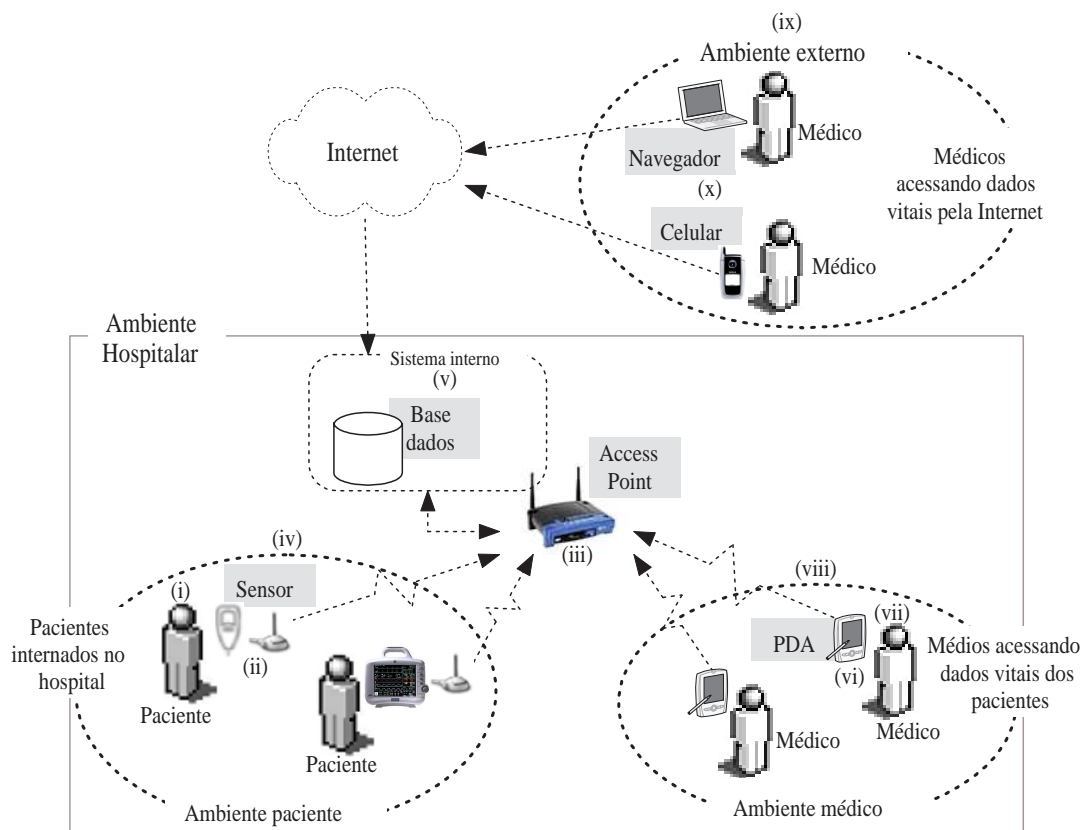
(ix)
Ambiente externo

Internet

Navegador

Médico

Médicos acessando dados vitais pela Internet

(x)

Celular

Médico

Ambiente Hospitalar

Sistema interno
(v)

Base dados

Access Point

(iii)

(iv)

(i)

Sensor

Pacientes internados no hospital

(ii)

Paciente

Paciente

Ambiente paciente

(viii)

(vii)

PDA

(vi)

Médios acessando dados vitais dos pacientes

Médico

Médico

Ambiente médico